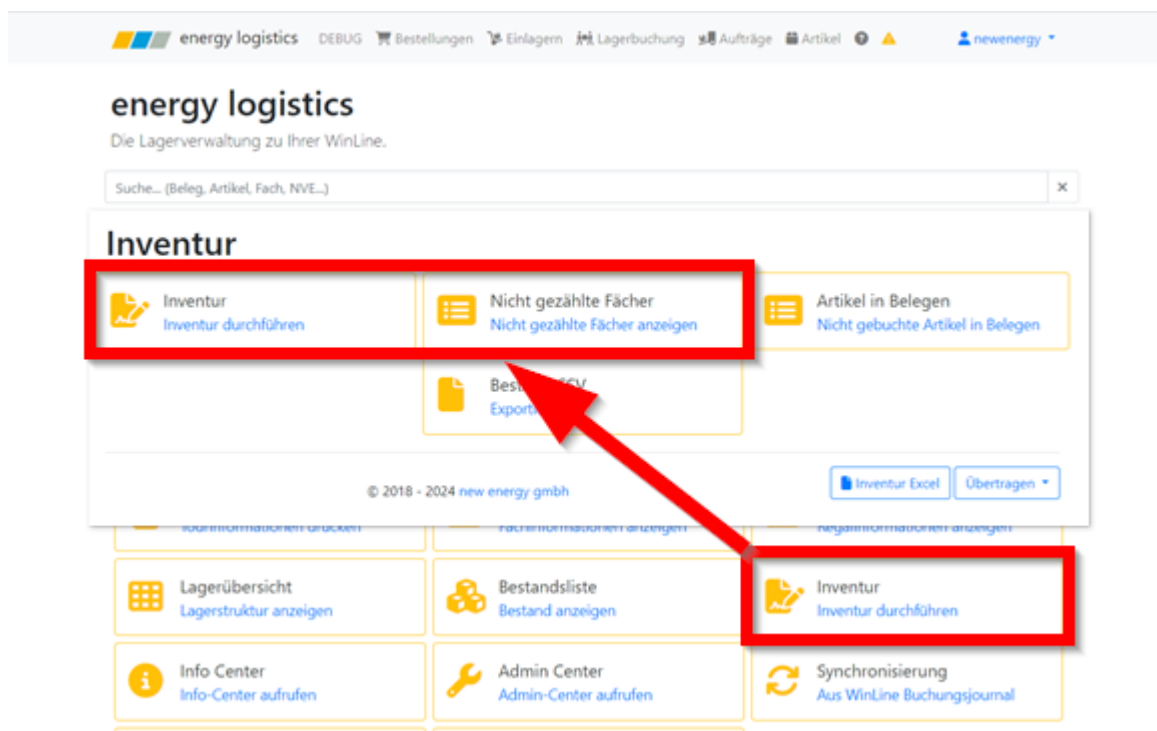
energy logistics DEBUG Bestellungen Einlagern Lagerbuchung Aufträge Artikel newenergy

energy logistics
Die Lagerverwaltung zu Ihrer WinLine.

Suche... (Beleg, Artikel, Fach, NVE...) ×

Inventur

Inventur
Inventur durchführen

Nicht gezählte Fächer
Nicht gezählte Fächer anzeigen

Artikel in Belegen
Nicht gebuchte Artikel in Belegen

Best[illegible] CSV
Export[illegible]

© 2018 - 2024 new energy gmbh

Inventur Excel Übertragen

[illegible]informationen drucken
Fachinformationen anzeigen
Regalinformationen anzeigen

Lagerübersicht
Lagerstruktur anzeigen

Bestandsliste
Bestand anzeigen

Inventur
Inventur durchführen

Info Center
Info-Center aufrufen

Admin Center
Admin-Center aufrufen

Synchronisierung
Aus WinLine Buchungsjournal